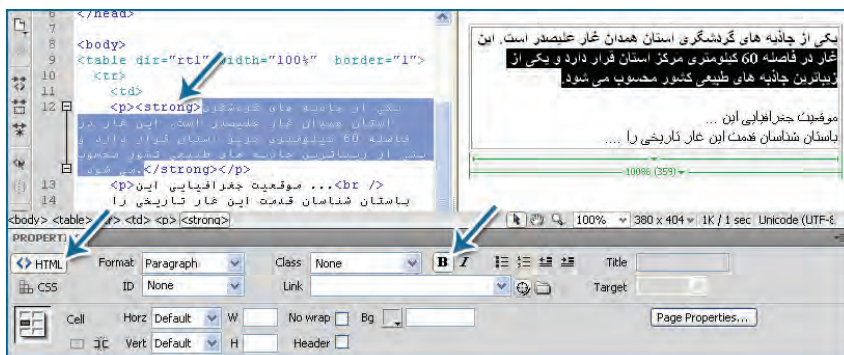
6 </head>
7
8 <body>
9 <table dir="rtl" width="100%" border="1">
10 <tr>
11 <td>
12 <p><strong>یکی از جاذبه های گردشگری استان همدان غار علیصدر است. این غار در فاصله 60 کیلومتری مرکز استان قرار دارد و یکی از زیباترین جاذبه های طبیعی کشور محسوب می شود</strong></p>
13 <p>... موقعیت جغرافیایی این<br />
14 باستان شناسان قدمت این غار تاریخی را

یکی از جاذبه های گردشگری استان همدان غار علیصدر است. این غار در فاصله 60 کیلومتری مرکز استان قرار دارد و یکی از زیباترین جاذبه های طبیعی کشور محسوب می شود

موقعیت جغرافیایی این ...
باستان شناسان قدمت این غار تاریخی را ....

100% (359)

<body> <table> <tr> <td> <p> <strong>
100% 380 x 404 1K / 1 sec Unicode (UTF-8

PROPERTIES
HTML Format Paragraph Class None B I Title
CSS ID None Link Target
Cell Horz Default W No wrap Bg Page Properties...
Vert Default H Header